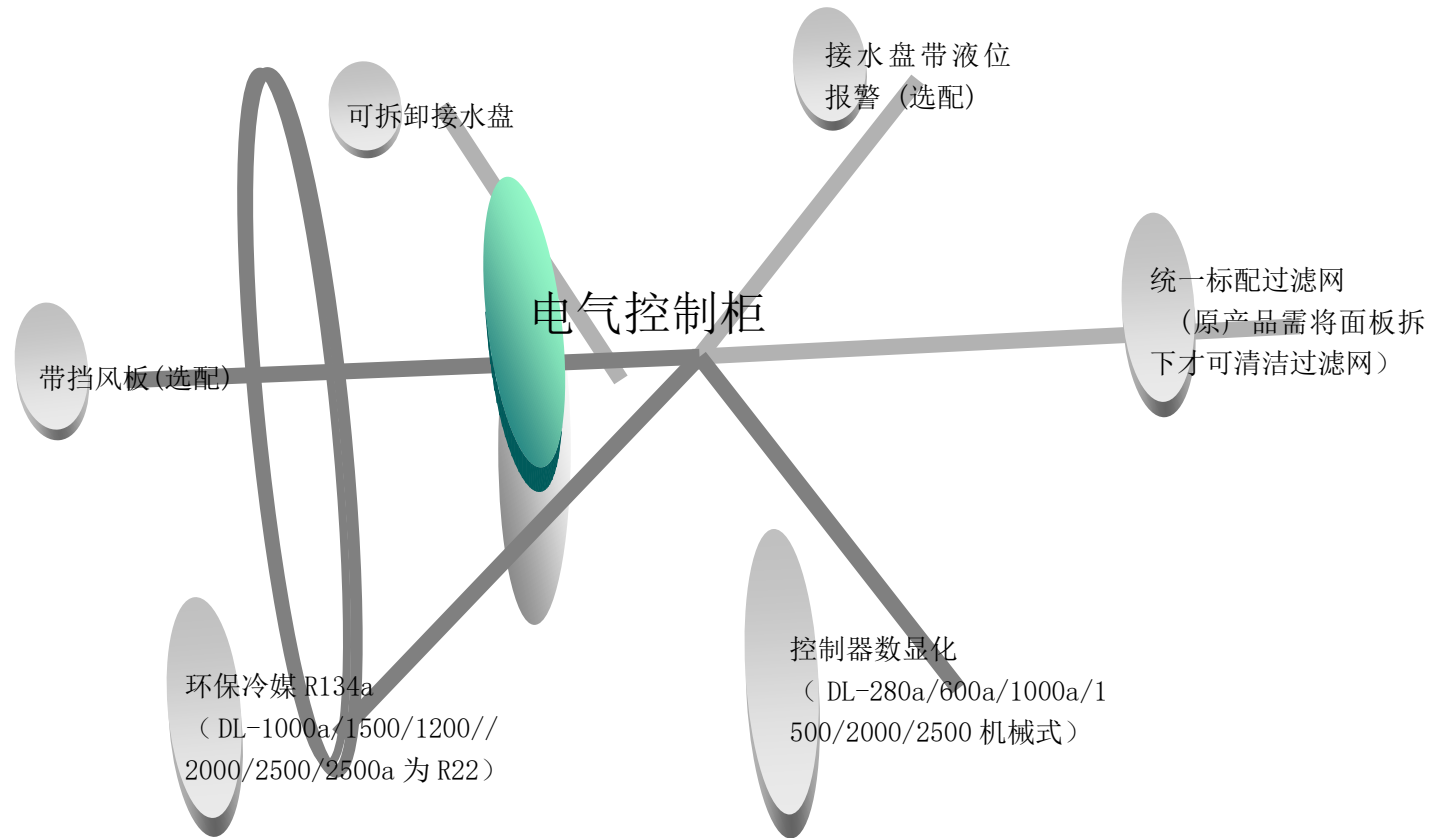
可拆卸接水盘

接水盘带液位报警（选配）

电气控制柜

统一标配过滤网（原产品需将面板拆下才可清洁过滤网）

带挡风板(选配)

环保冷媒 R134a（DL-1000a/1500/1200//2000/2500/2500a 为 R22）

控制器数显化（DL-280a/600a/1000a/1500/2000/2500 机械式）